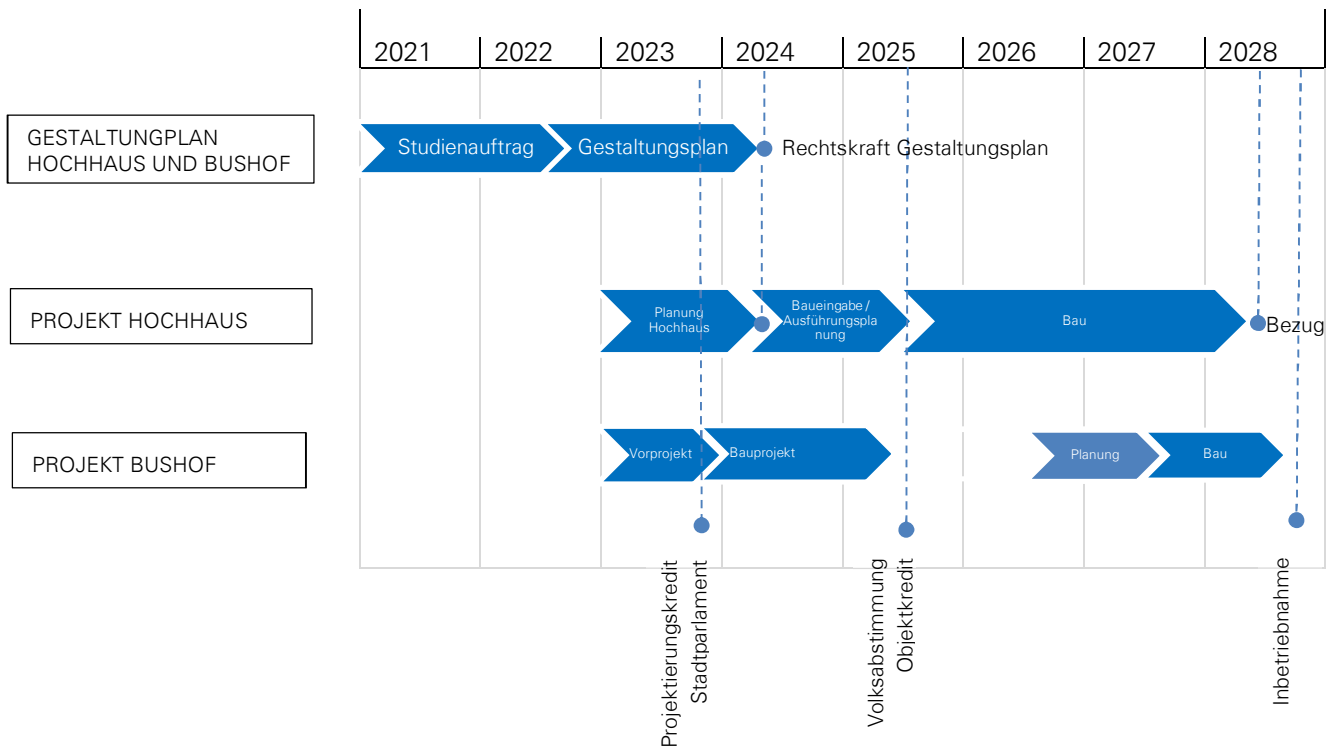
2021 2022 2023 2024 2025 2026 2027 2028

GESTALTUNGPLAN HOCHHAUS UND BUSHOF

Studienauftrag

Gestaltungsplan

Rechtskraft Gestaltungsplan

PROJEKT HOCHHAUS

Planung Hochhaus

Baueingabe / Ausführungsplanung

Bau

Bezug

PROJEKT BUSHOF

Vorprojekt

Bauprojekt

Planung

Bau

Projektierungskredit Stadtparlament

Volksabstimmung Objektkredit

Inbetriebnahme